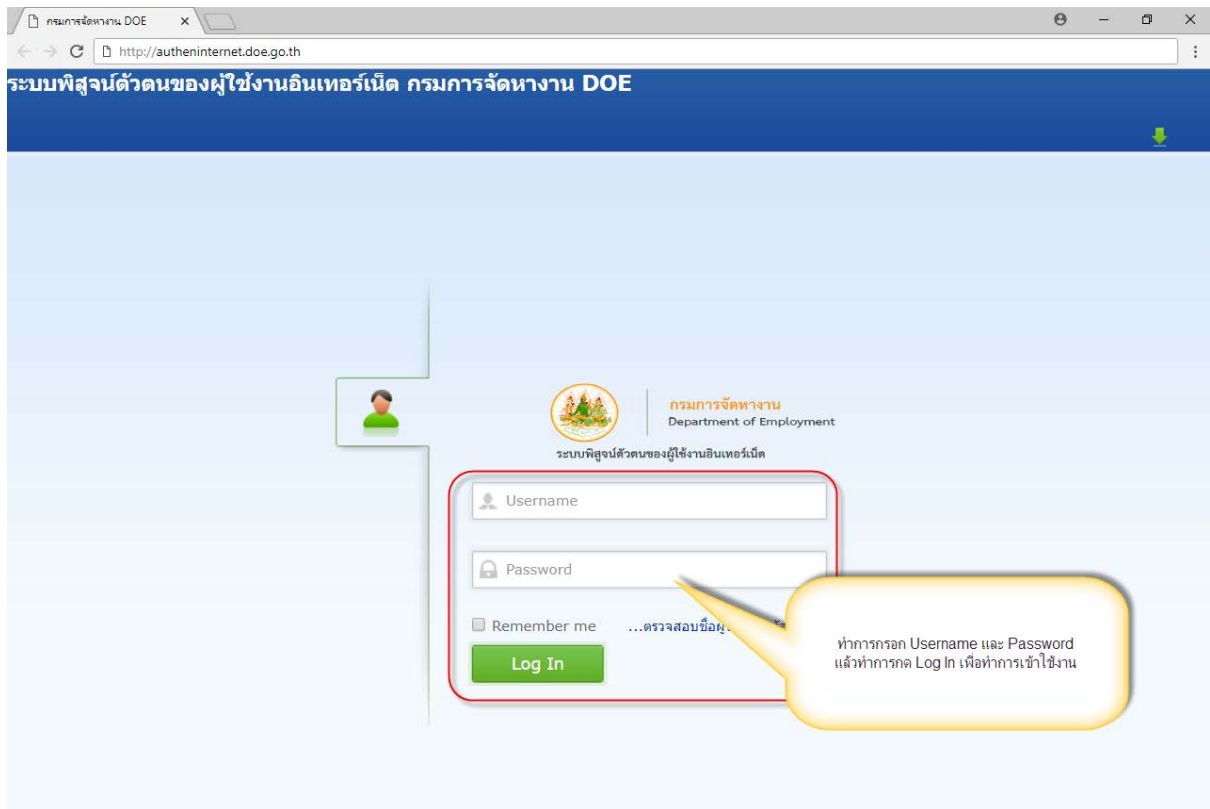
กรมการจัดหางาน DOE

http://autheninternet.doe.go.th

ระบบพิสูจน์ตัวตนของผู้ใช้งานอินเทอร์เน็ต กรมการจัดหางาน DOE

กรมการจัดหางาน
Department of Employment

ระบบพิสูจน์ตัวตนของผู้ใช้งานอินเทอร์เน็ต

Username

Password

Remember me ...ตรวจสอบชื่อผู้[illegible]

Log In

ทำการกรอก Username และ Password แล้วทำการกด Log In เพื่อทำการเข้าใช้งาน